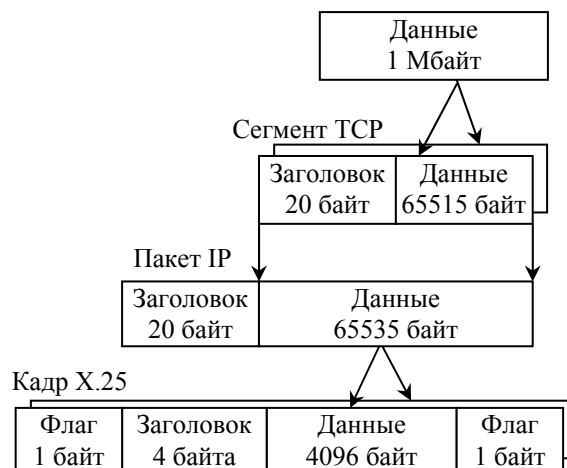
Данные
1 Мбайт

Сегмент TCP

| Заголовок 20 байт | Данные 65515 байт |
|---|---|

Пакет IP

| Заголовок 20 байт | Данные 65535 байт |
|---|---|

Кадр X.25

| Флаг 1 байт | Заголовок 4 байта | Данные 4096 байт | Флаг 1 байт |
|---|---|---|---|